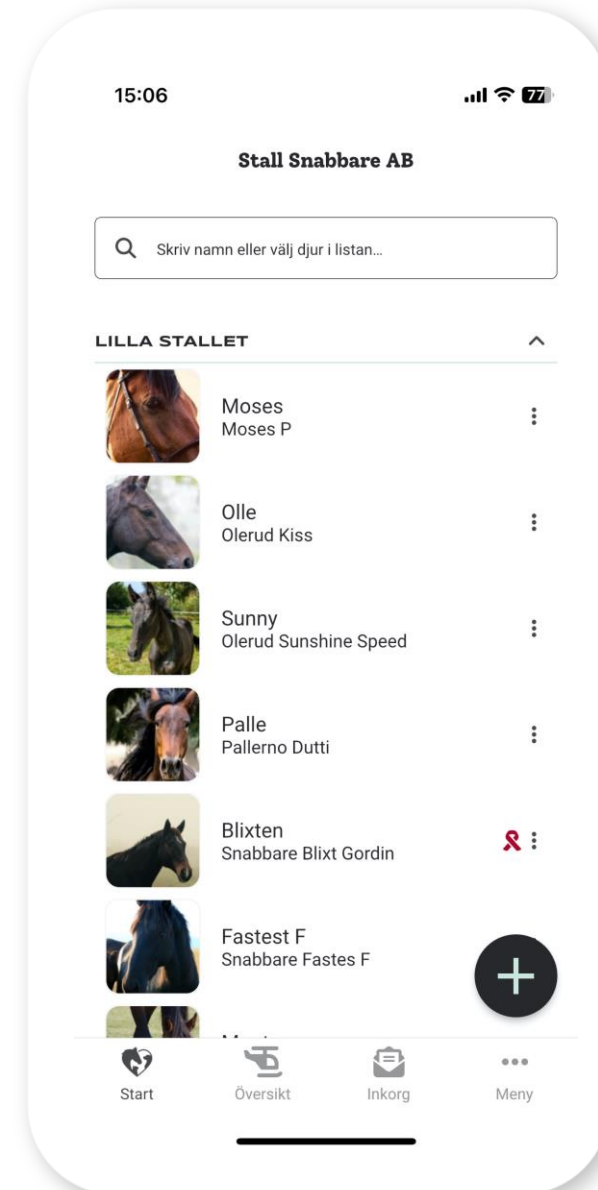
15:06

77

Stall Snabbare AB

Skriv namn eller välj djur i listan...

LILLA STALLET

Moses
Moses P

Olle
Olerud Kiss

Sunny
Olerud Sunshine Speed

Palle
Pallerno Dutti

Blixten
Snabbare Blixt Gordin

Fastest F
Snabbare Fastes F

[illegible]

Start
Översikt
Inkorg
Meny